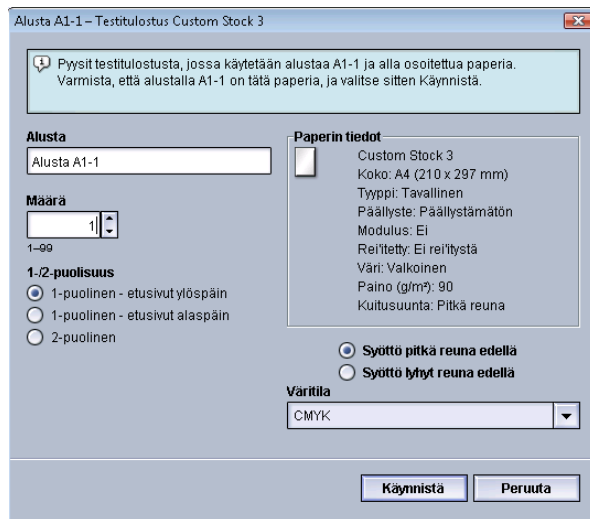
Alusta A1-1 – Testitulostus Custom Stock 3

Pyysit testitulostusta, jossa käytetään alustaa A1-1 ja alla osoitettua paperia. Varmista, että alustalla A1-1 on tätä paperia, ja valitse sitten Käynnistä.

Alusta
Alusta A1-1

Määrä
1
1–99

1-/2-puolisuus
1-puolinen - etusivut ylöspäin
1-puolinen - etusivut alaspäin
2-puolinen

Paperin tiedot
Custom Stock 3
Koko: A4 (210 x 297 mm)
Tyyppi: Tavallinen
Päällyste: Päällystämätön
Modulus: Ei
Rei'itetty: Ei rei'itystä
Väri: Valkoinen
Paino (g/m²): 90
Kuitusuunta: Pitkä reuna

Syöttö pitkä reuna edellä
Syöttö lyhyt reuna edellä

Väritila
CMYK

Käynnistä
Peruuta